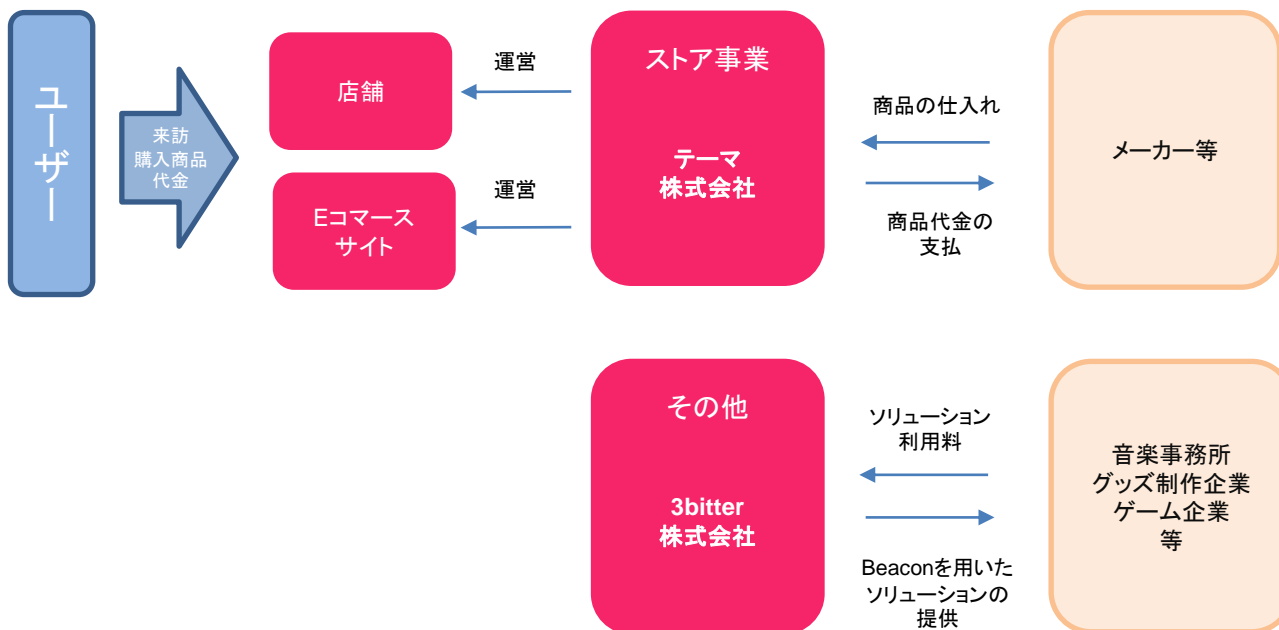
ユーザー

来訪
購入商品
代金

店舗

Eコマース
サイト

運営

運営

ストア事業

テーマ
株式会社

商品の仕入れ

商品代金の
支払

メーカー等

その他

3bitter
株式会社

ソリューション
利用料

Beaconを用いた
ソリューションの
提供

音楽事務所
グッズ制作企業
ゲーム企業
等